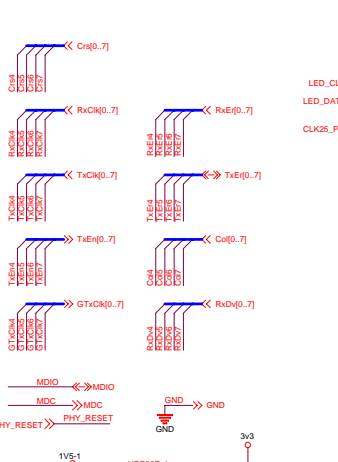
Crs[0..7]

Crs4
Crs5
Crs6
Crs7

LED_C
LED_DAT
CLK25_P

RxClk[0..7]
RxClk4
RxClk5
RxClk6
RxClk7

RxEr[0..7]
RxEr4
RxEr5
RxEr6
RxEr7

TxClk[0..7]
TxClk4
TxClk5
TxClk6
TxClk7

TxEr[0..7]
TxEr4
TxEr5
TxEr6
TxEr7

TxEn[0..7]
TxEn4
TxEn5
TxEn6
TxEn7

Col[0..7]
Col4
Col5
Col6
Col7

GTxClk[0..7]
GTxClk4
GTxClk5
GTxClk6
GTxClk7

RxDv[0..7]
RxDv4
RxDv5
RxDv6
RxDv7

MDIO
MDIO
MDC
MDC
HY_RESET
PHY_RESET
GND
GND
GND
3v3
1V5-1